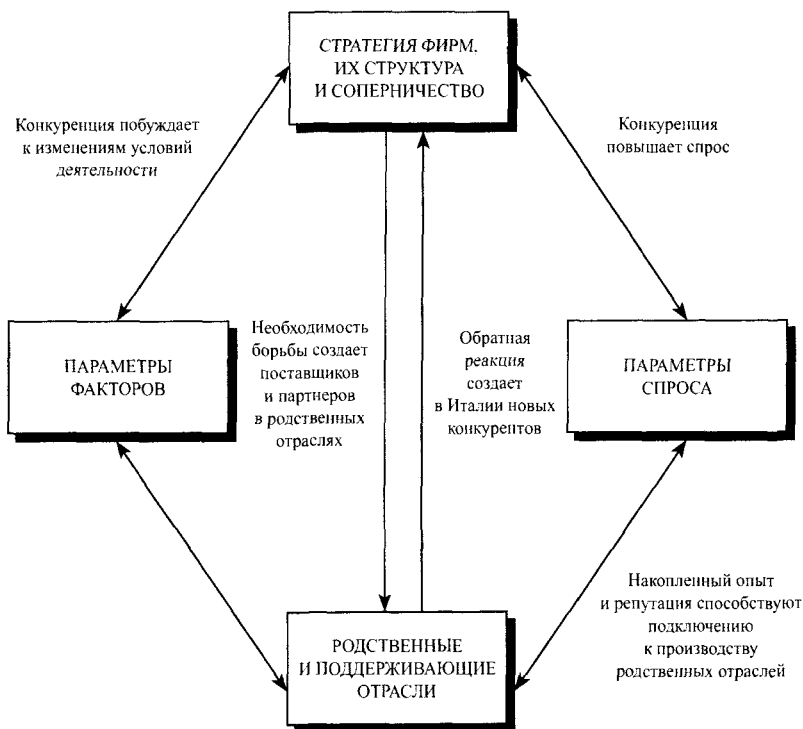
СТРАТЕГИЯ ФИРМ, ИХ СТРУКТУРА И СОПЕРНИЧЕСТВО

Конкуренция побуждает к изменениям условий деятельности

Конкуренция повышает спрос

ПАРАМЕТРЫ ФАКТОРОВ

Необходимость борьбы создает поставщиков и партнеров в родственных отраслях

Обратная реакция создает в Италии новых конкурентов

ПАРАМЕТРЫ СПРОСА

Накопленный опыт и репутация способствуют подключению к производству родственных отраслей

РОДСТВЕННЫЕ И ПОДДЕРЖИВАЮЩИЕ ОТРАСЛИ